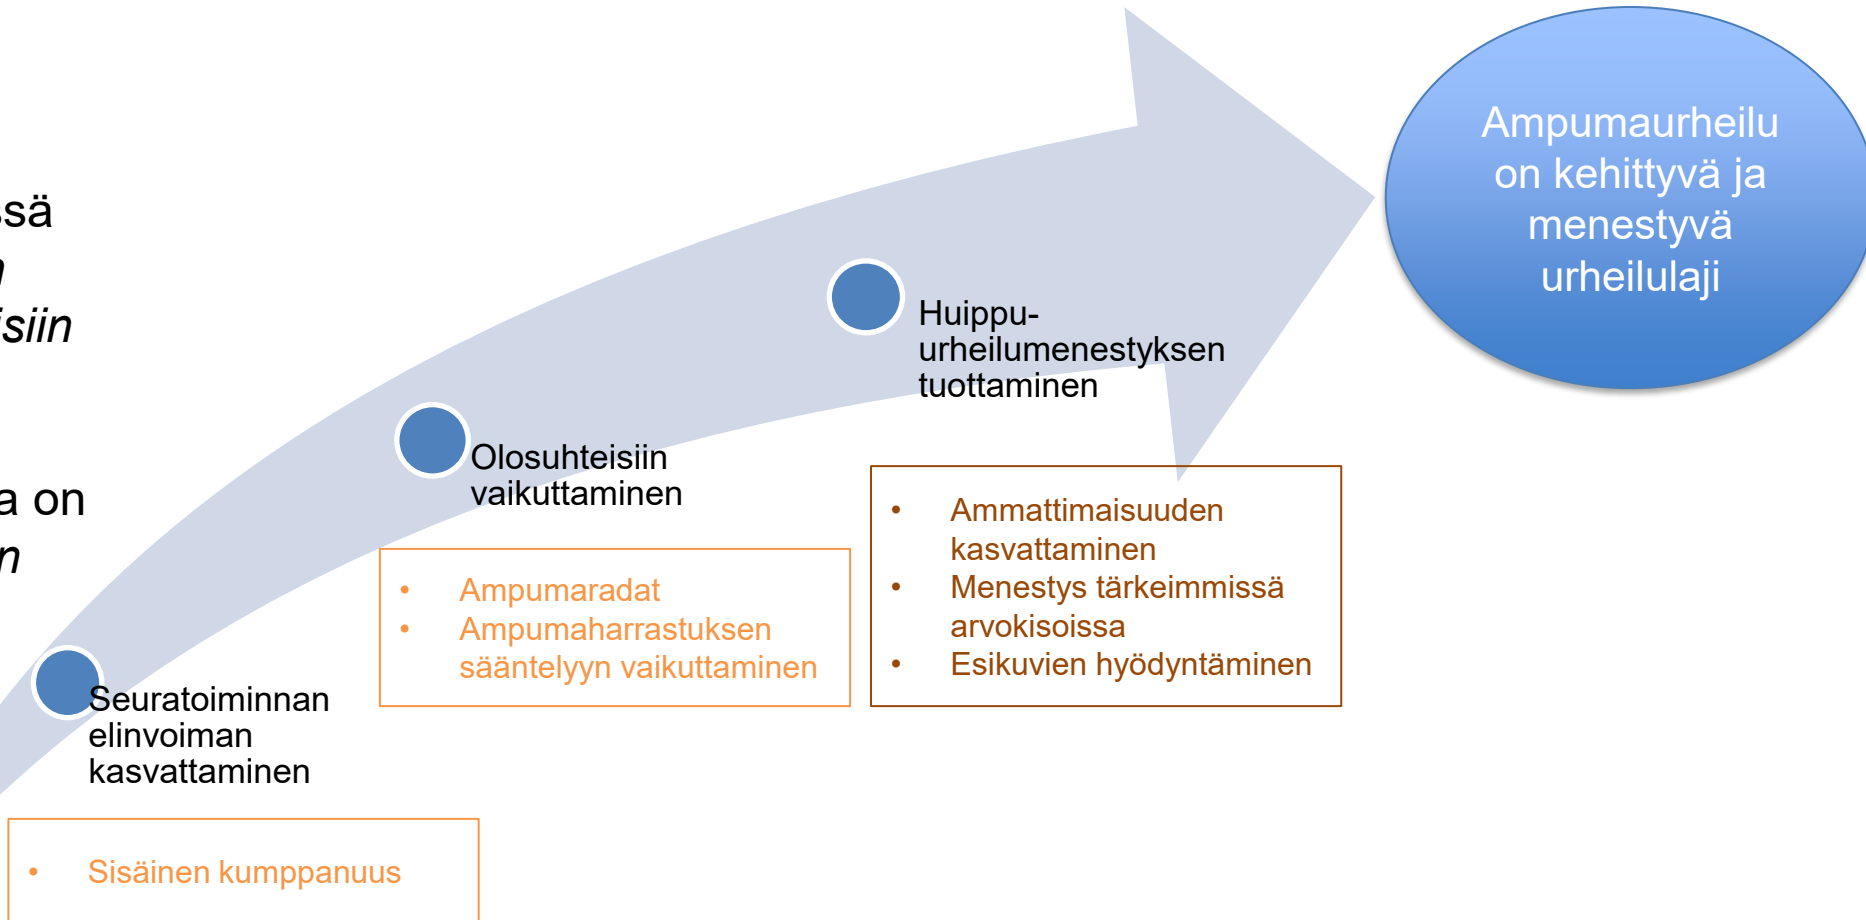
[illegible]ssä
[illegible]n
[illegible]isiin

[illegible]a on
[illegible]n

Ampumaurheilu on kehittyvä ja menestyvä urheilulaji

Huippu-urheilumenestyksen tuottaminen

- Ammattimaisuuden kasvattaminen
- Menestys tärkeimmissä arvokisoissa
- Esikuvien hyödyntäminen

Olosuhteisiin vaikuttaminen

- Ampumaradat
- Ampumaharrastuksen sääntelyyn vaikuttaminen

Seuratoiminnan elinvoiman kasvattaminen

- Sisäinen kumppanuus